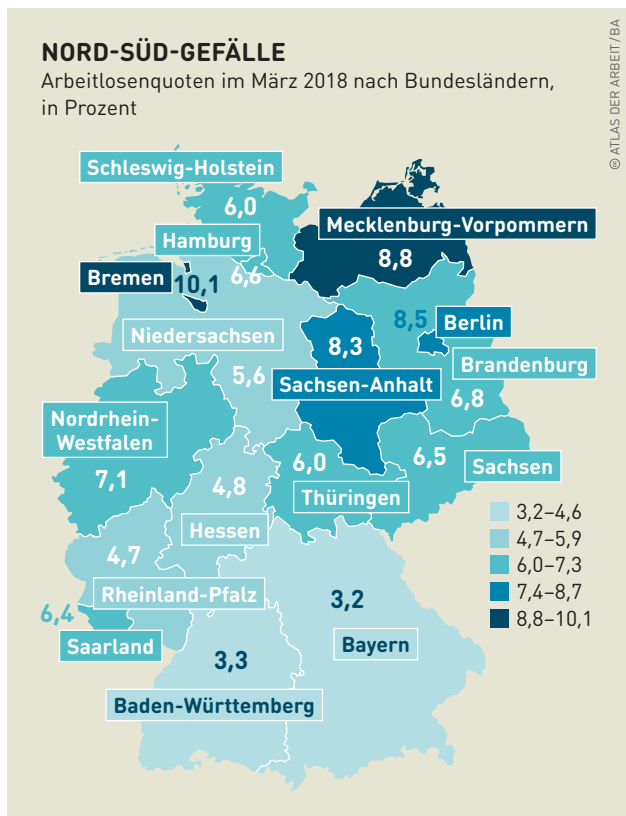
NORD-SÜD-GEFÄLLE
Arbeitlosenquoten im März 2018 nach Bundesländern, in Prozent

© ATLAS DER ARBEIT/BA

Schleswig-Holstein
6,0
Mecklenburg-Vorpommern
8,8
Hamburg
6,6
Bremen
10,1
8,5
Berlin
Niedersachsen
8,3
5,6
Brandenburg
Sachsen-Anhalt
6,8
Nordrhein-Westfalen
6,0
6,5
7,1
Sachsen
Thüringen
4,8
Hessen
4,7
Rheinland-Pfalz
3,2
6,4
Saarland
Bayern
3,3
Baden-Württemberg

3,2–4,6
4,7–5,9
6,0–7,3
7,4–8,7
8,8–10,1